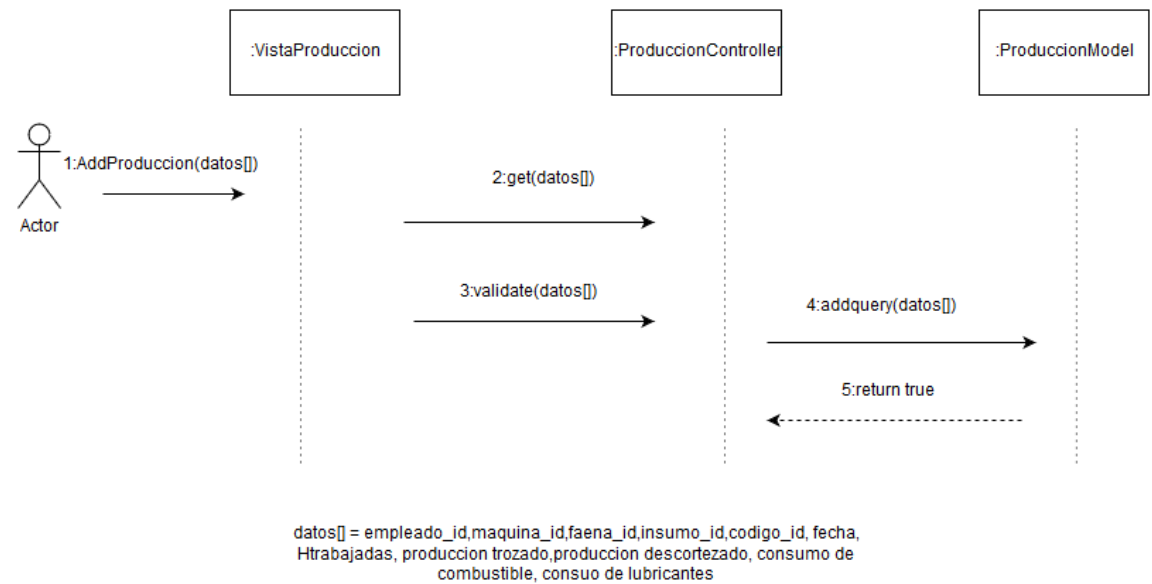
:VistaProduccion

:ProduccionController

:ProduccionModel

Actor

1:AddProduccion(datos[])

2:get(datos[])

3:validate(datos[])

4:addquery(datos[])

5:return true

datos[] = empleado_id,maquina_id,faena_id,insumo_id,codigo_id, fecha, Htrabajadas, produccion trozado,produccion descortezado, consumo de combustible, consuo de lubricantes